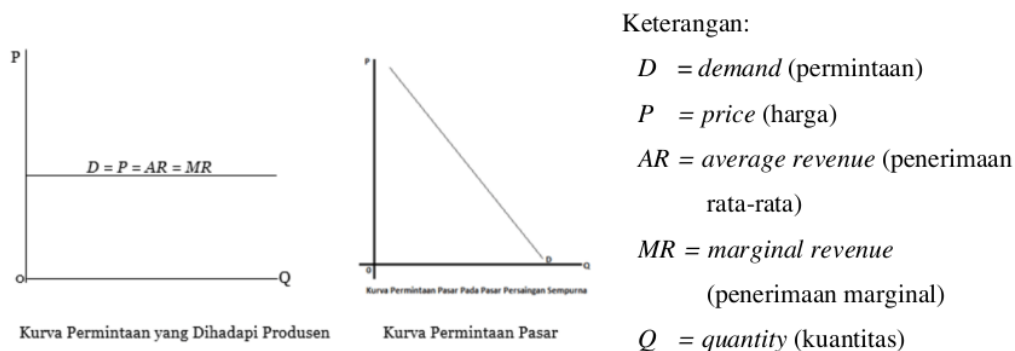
P

$D = P = AR = MR$

O

Q

Kurva Permintaan yang Dihadapi Produsen

P

0

D

Q

Kurva Permintaan Pasar Pada Pasar Persaingan Sempurna

Kurva Permintaan Pasar

Keterangan:

$D$ = *demand* (permintaan)

$P$ = *price* (harga)

$AR$ = *average revenue* (penerimaan rata-rata)

$MR$ = *marginal revenue* (penerimaan marginal)

$Q$ = *quantity* (kuantitas)